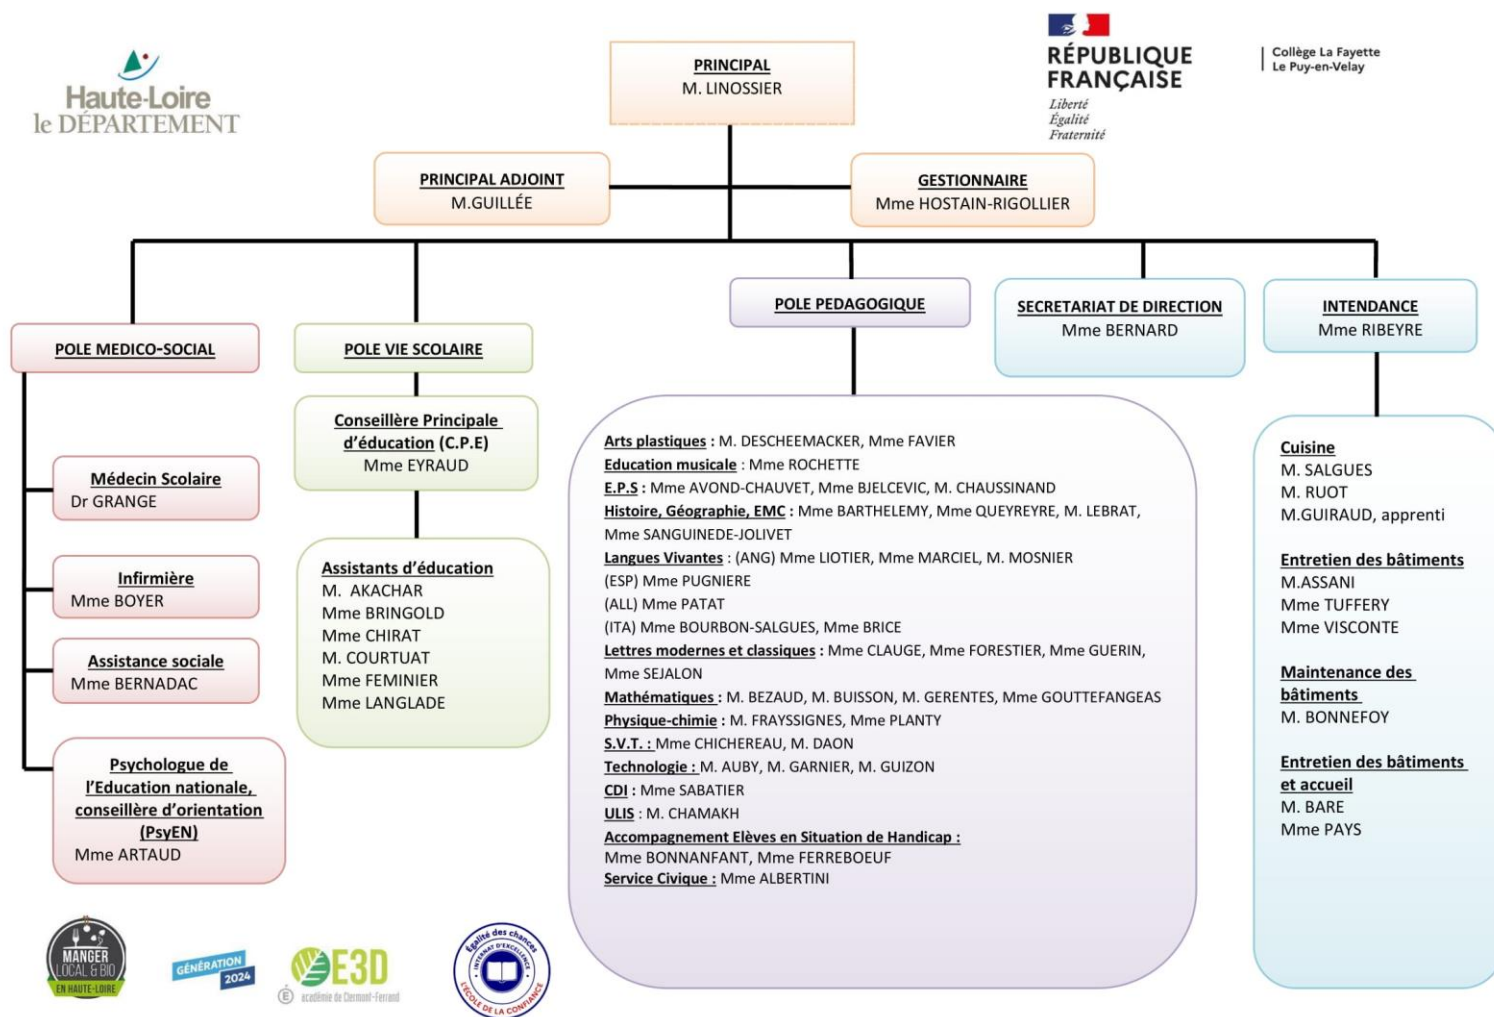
Haute-Loire
le DÉPARTEMENT

PRINCIPAL
M. LINOSSIER

RÉPUBLIQUE FRANÇAISE
Liberté
Égalité
Fraternité

Collège La Fayette
Le Puy-en-Velay

PRINCIPAL ADJOINT
M.GUILLÉE

GESTIONNAIRE
Mme HOSTAIN-RIGOLLIER

POLE MEDICO-SOCIAL

POLE VIE SCOLAIRE

POLE PEDAGOGIQUE

SECRETARIAT DE DIRECTION
Mme BERNARD

INTENDANCE
Mme RIBEYRE

Médecin Scolaire
Dr GRANGE

Infirmière
Mme BOYER

Assistance sociale
Mme BERNADAC

Psychologue de l'Education nationale, conseillère d'orientation (PsyEN)
Mme ARTAUD

Conseillère Principale d'éducation (C.P.E)
Mme EYRAUD

Assistants d'éducation
M. AKACHAR
Mme BRINGOLD
Mme CHIRAT
M. COURTUAT
Mme FEMINIER
Mme LANGLADE

Arts plastiques : M. DESCHEEMACKER, Mme FAVIER
Education musicale : Mme ROCHETTE
E.P.S : Mme AVOND-CHAUVET, Mme BJELCEVIC, M. CHAUSSINAND
Histoire, Géographie, EMC : Mme BARTHELEMY, Mme QUEYREYRE, M. LEBRAT, Mme SANGUINEDE-JOLIVET
Langues Vivantes : (ANG) Mme LIOTIER, Mme MARCIEL, M. MOSNIER
(ESP) Mme PUGNIERE
(ALL) Mme PATAT
(ITA) Mme BOURBON-SALGUES, Mme BRICE
Lettres modernes et classiques : Mme CLAUGE, Mme FORESTIER, Mme GUERIN, Mme SEJALON
Mathématiques : M. BEZAUD, M. BUISSON, M. GERENTES, Mme GOUTTEFANGEAS
Physique-chimie : M. FRAYSSIGNES, Mme PLANTY
S.V.T. : Mme CHICHEREAU, M. DAON
Technologie : M. AUBY, M. GARNIER, M. GUIZON
CDI : Mme SABATIER
ULIS : M. CHAMAKH
Accompagnement Elèves en Situation de Handicap :
Mme BONNANFANT, Mme FERREBOEUF
Service Civique : Mme ALBERTINI

Cuisine
M. SALGUES
M. RUOT
M.GUIRAUD, apprenti

Entretien des bâtiments
M.ASSANI
Mme TUFFERY
Mme VISCONTE

Maintenance des bâtiments
M. BONNEFOY

Entretien des bâtiments et accueil
M. BARE
Mme PAYS

MANGER LOCAL & BIO EN HAUTE-LOIRE

GÉNÉRATION 2024

E3D
académie de Clermont-Ferrand

Égalité des chances
INTERNAT D'EXCELLENCE
L'ÉCOLE DE LA CONFIANCE